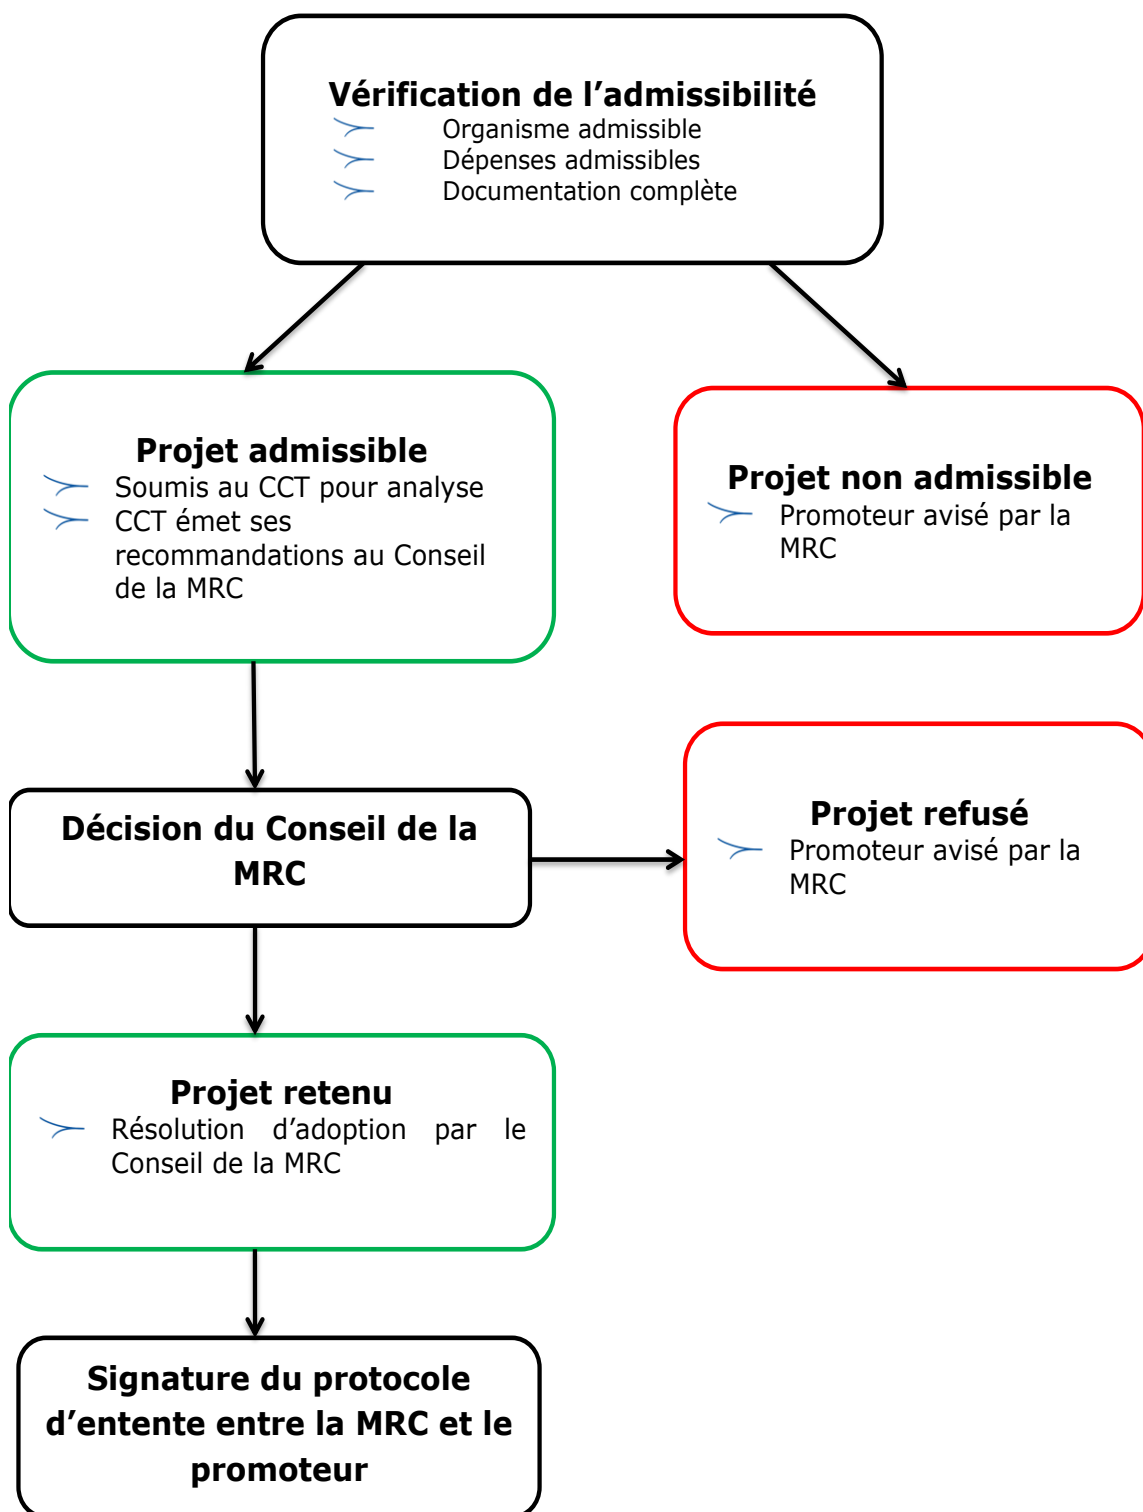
Vérification de l’admissibilité
Organisme admissible
Dépenses admissibles
Documentation complète

Projet admissible
Soumis au CCT pour analyse
CCT émet ses recommandations au Conseil de la MRC

Projet non admissible
Promoteur avisé par la MRC

Décision du Conseil de la MRC

Projet refusé
Promoteur avisé par la MRC

Projet retenu
Résolution d’adoption par le Conseil de la MRC

Signature du protocole d’entente entre la MRC et le promoteur